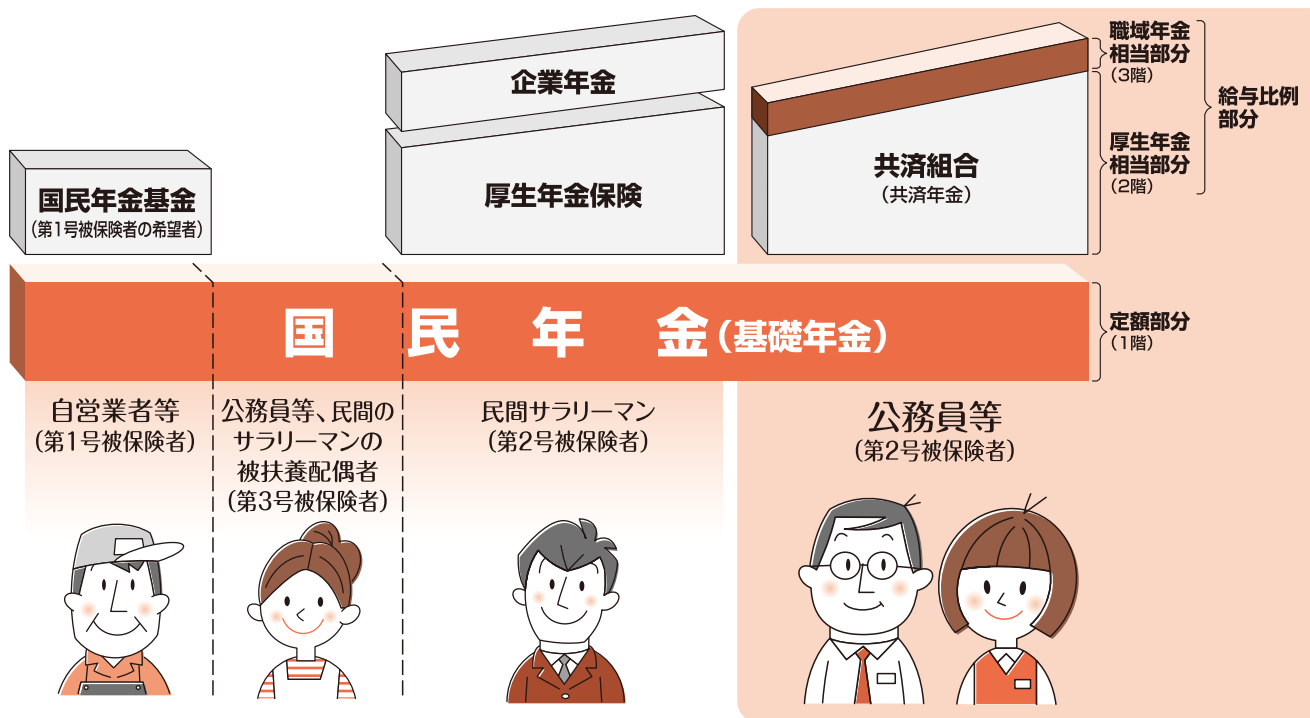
職域年金相当部分
（3階）

給与比例部分

厚生年金相当部分
（2階）

企業年金

厚生年金保険

共済組合
（共済年金）

国民年金基金
（第1号被保険者の希望者）

国　民　年　金（基礎年金）

定額部分
（1階）

自営業者等
（第1号被保険者）

公務員等、民間のサラリーマンの被扶養配偶者
（第3号被保険者）

民間サラリーマン
（第2号被保険者）

公務員等
（第2号被保険者）